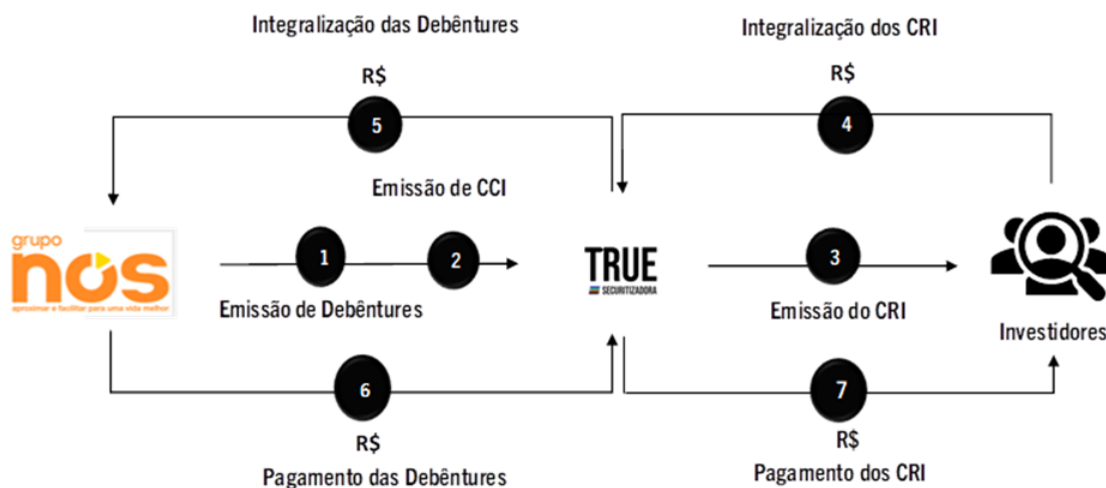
Integralização das Debêntures

R$

5

Integralização dos CRI

R$

4

Emissão de CCI

grupo
nós
aproximar e facilitar para uma vida melhor

1

2

Emissão de Debêntures

TRUE
SECURITIZADORA

3

Emissão do CRI

Investidores

6

R$

Pagamento das Debêntures

7

R$

Pagamento dos CRI